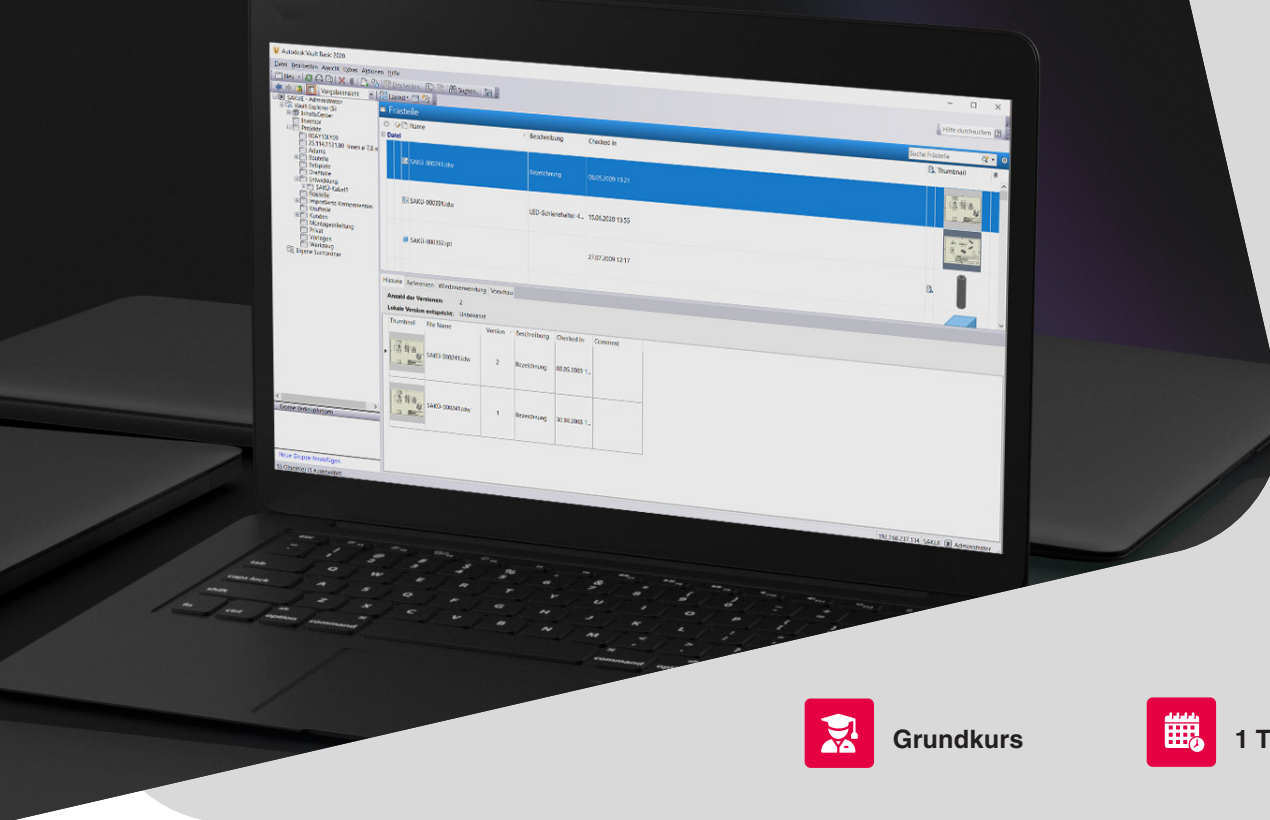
Autodesk Vault Basic 2020

Datei Bearbeiten Ansicht Extras Aktionen Hilfe

Neu

Vorgabeansicht

Layout

SAKUE - Administrator
Vault Explorer (S)
Inhalts-Center
Inventor
Projekte
Baustelle
Drehteile
Entwicklung
SAKU-Kabel1
Frästeile
Kunden
Privat
Vorlagen
Werkzeug
Eigene Suchordner

Eigene Verknüpfungen

Neue Gruppe hinzufügen

Frästeile

Hilfe durchsuchen

Name
Beschreibung
Checked In
Datei
Suche Frästeile
Thumbnail

SAKU-000241.idw
Bezeichnung
08.05.2009 15:21

SAKU-000391.idw
LED-Schienenhalter 4...
15.06.2020 13:53

SAKU-000392.ipt
27.07.2020 12:17

Historie
Referenzen
Wiederverwendung
Vorschau

Anzahl der Versionen: 2
Lokale Version entspricht: Unbekannt

| Thumbnail | File Name | Version | Beschreibung | Checked In | Comment |
|---|---|---|---|---|---|
| | SAKU-000241.idw | 2 | Bezeichnung | 08.05.2009 1... | |
| | SAKU-000241.idw | 1 | Bezeichnung | 30.10.2008 1... | |

192.168.237.334 SAKUE Administrator

Grundkurs

1 T